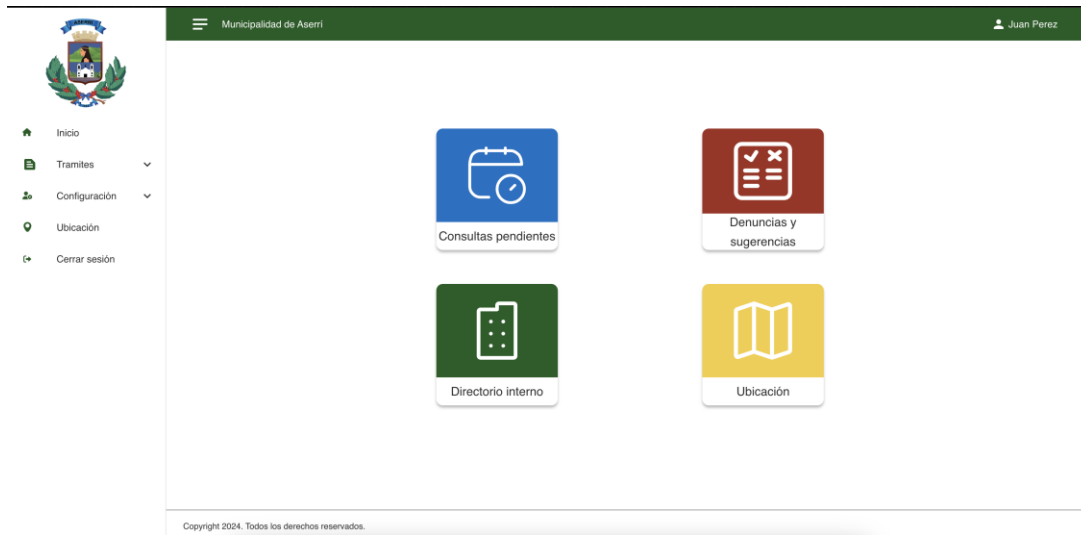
Municipalidad de Aserri

Juan Perez

Inicio
Tramites
Configuración
Ubicación
Cerrar sesión

Consultas pendientes

Denuncias y sugerencias

Directorio interno

Ubicación

Copyright 2024. Todos los derechos reservados.